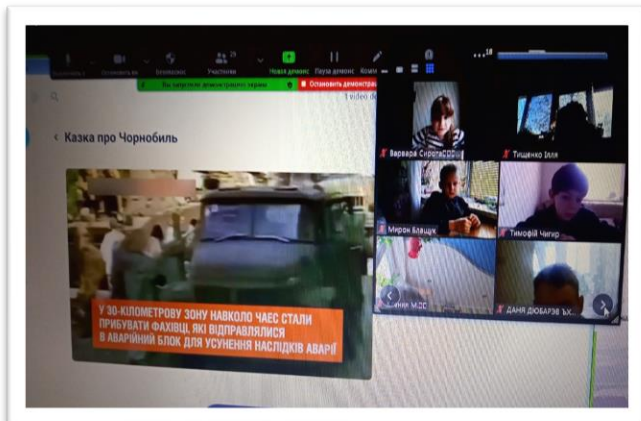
Учасники
Нова демонстрація
Пауза демонс
Коме
Ви забрали демонстрацію екрана
Остановить демонстрацію
Video de
< Казка про Чорнобиль
У 30-КІЛОМЕТРОВУ ЗОНУ НАВКОЛО ЧАЕС СТАЛИ ПРИБУВАТИ ФАХІВЦІ, ЯКІ ВІДПРАВЛЯЛИСЯ В АВАРІЙНИЙ БЛОК ДЛЯ УСУНЕННЯ НАСЛІДКІВ АВАРІЇ
Варвара Сироти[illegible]
Тищенко Ілля
Мирон Блащук
Тимофій Чигир
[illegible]
ДАНЯ ДЮБАРЄВ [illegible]